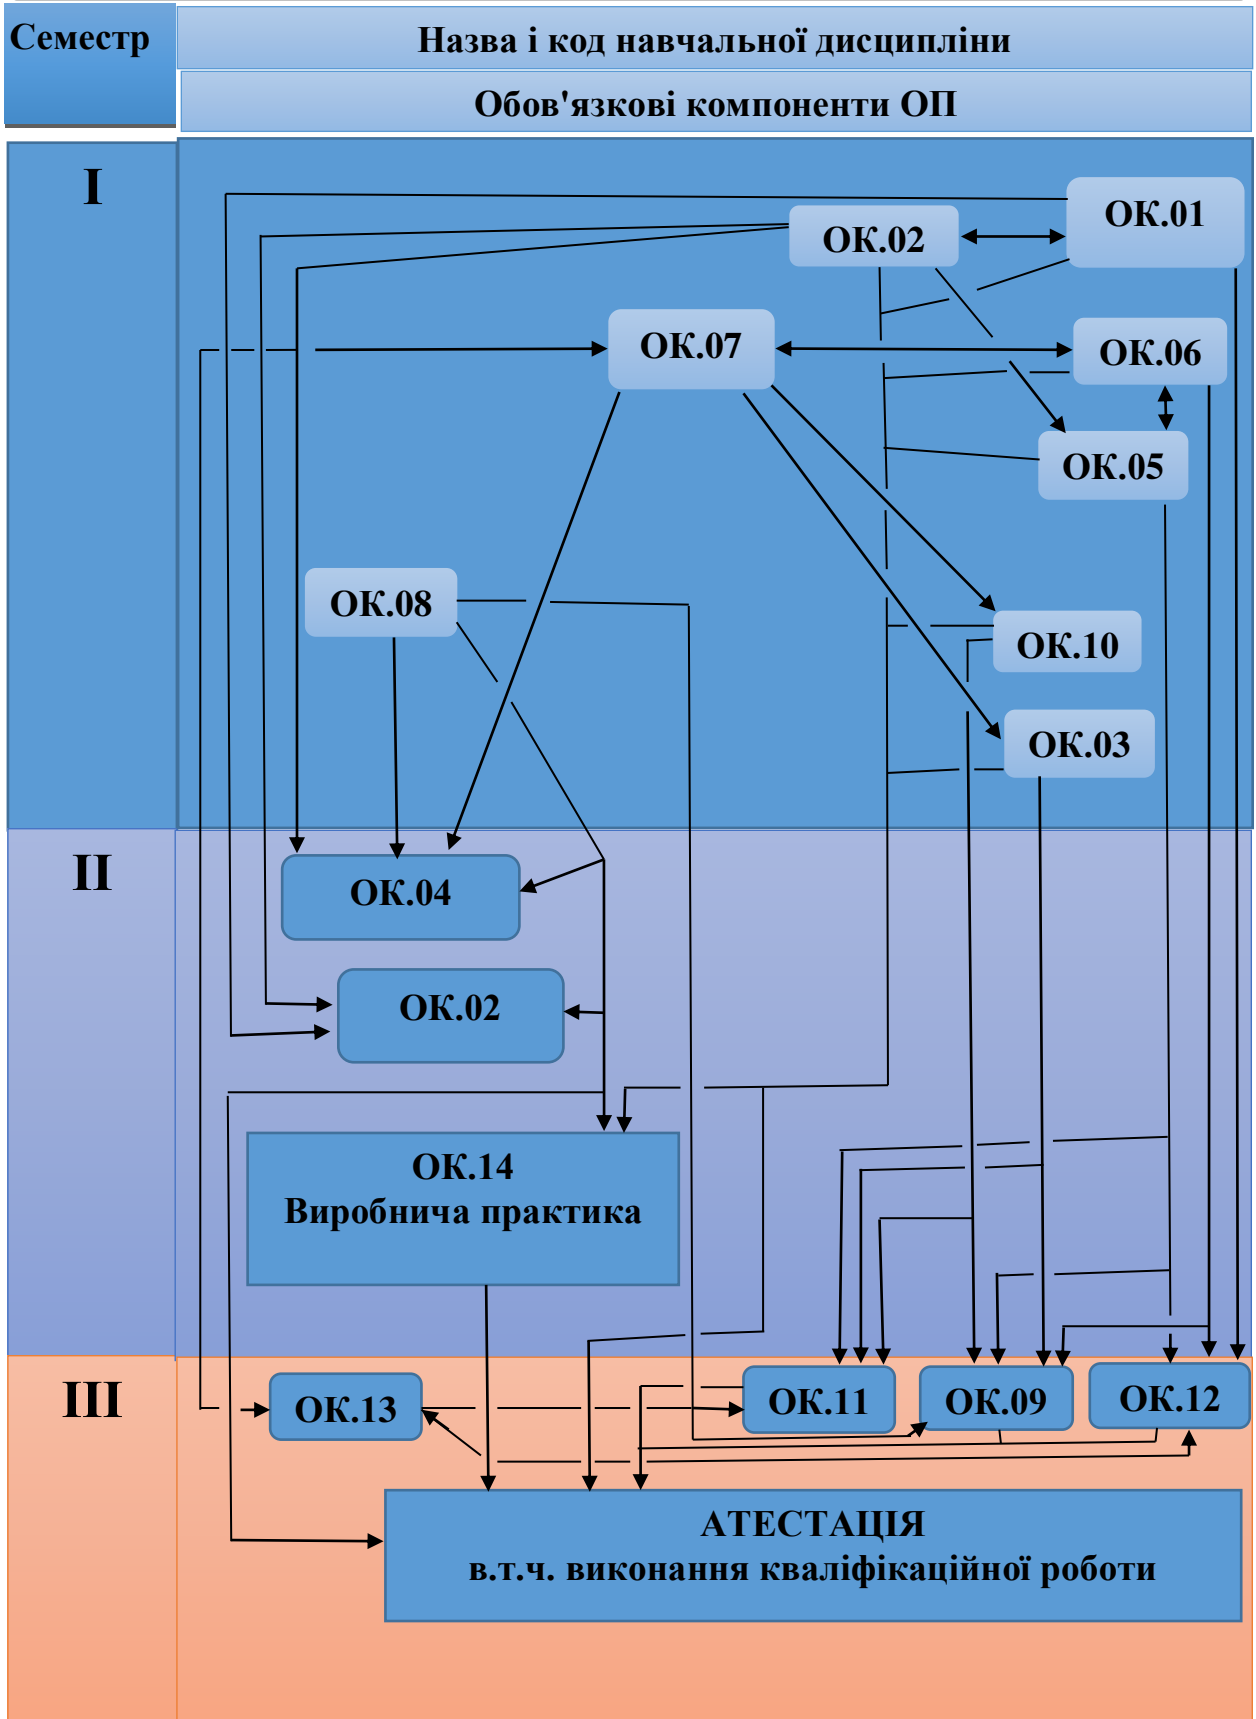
Семестр

Назва і код навчальної дисципліни

Обов'язкові компоненти ОП

I

ОК.01

ОК.02

ОК.07

ОК.06

ОК.05

ОК.08

ОК.10

ОК.03

II

ОК.04

ОК.02

ОК.14
Виробнича практика

III

ОК.13

ОК.11

ОК.09

ОК.12

АТЕСТАЦІЯ
в.т.ч. виконання кваліфікаційної роботи